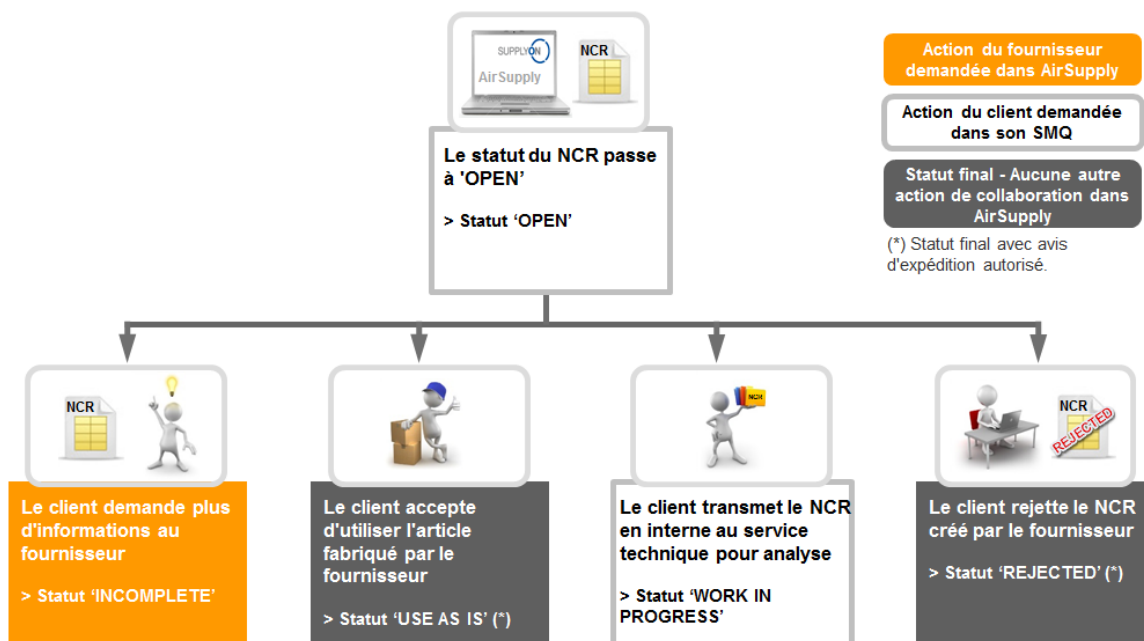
SUPPLYON
AirSupply
NCR

Le statut du NCR passe à 'OPEN'

> Statut 'OPEN'

Action du fournisseur demandée dans AirSupply

Action du client demandée dans son SMQ

Statut final - Aucune autre action de collaboration dans AirSupply

(*) Statut final avec avis d'expédition autorisé.

NCR

Le client demande plus d'informations au fournisseur

> Statut 'INCOMPLETE'

Le client accepte d'utiliser l'article fabriqué par le fournisseur

> Statut 'USE AS IS' (*)

NCR

Le client transmet le NCR en interne au service technique pour analyse

> Statut 'WORK IN PROGRESS'

NCR
REJECTED

Le client rejette le NCR créé par le fournisseur

> Statut 'REJECTED' (*)